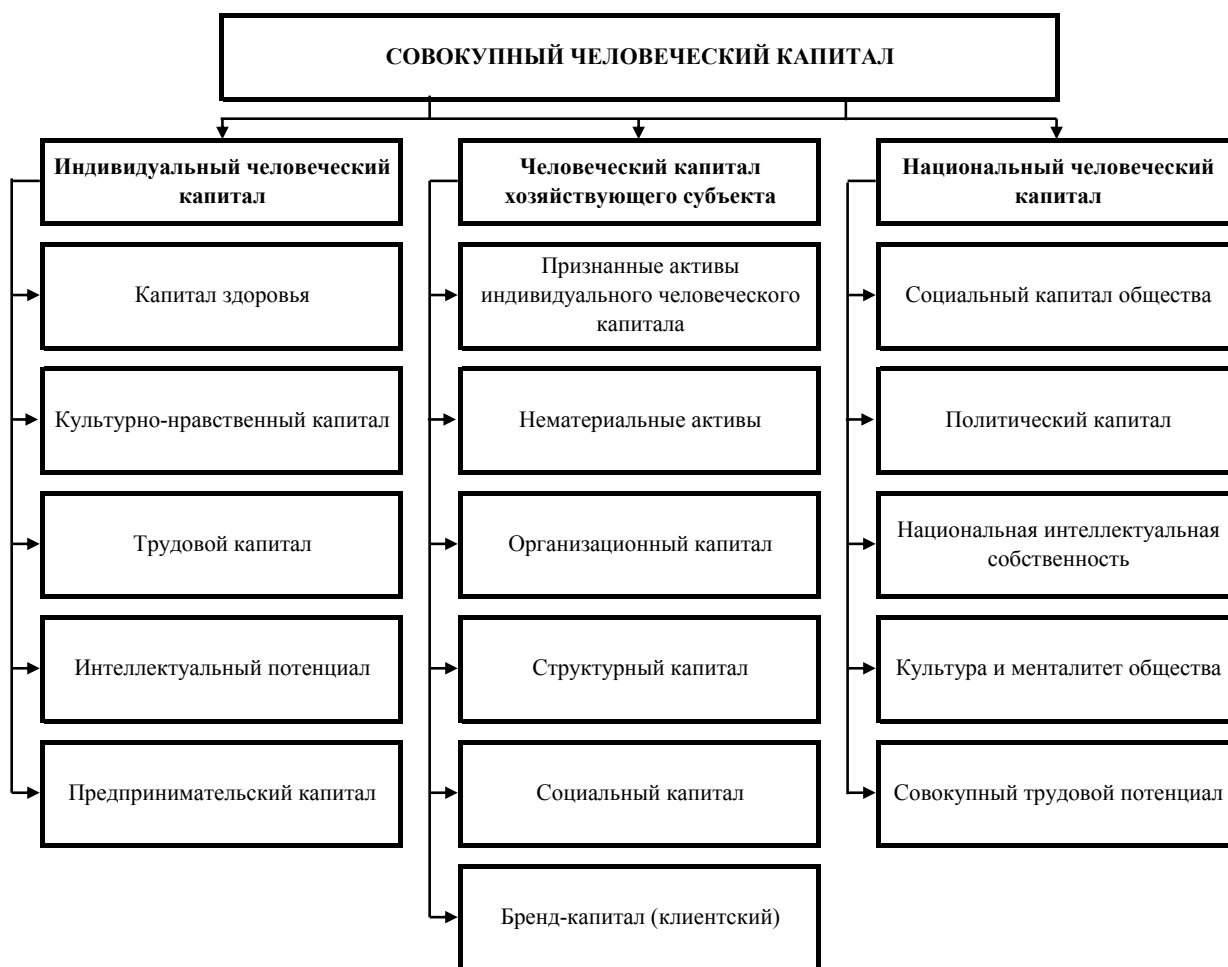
СОВОКУПНЫЙ ЧЕЛОВЕЧЕСКИЙ КАПИТАЛ

Индивидуальный человеческий капитал

Капитал здоровья

Культурно-нравственный капитал

Трудовой капитал

Интеллектуальный потенциал

Предпринимательский капитал

Человеческий капитал хозяйствующего субъекта

Признанные активы индивидуального человеческого капитала

Нематериальные активы

Организационный капитал

Структурный капитал

Социальный капитал

Бренд-капитал (клиентский)

Национальный человеческий капитал

Социальный капитал общества

Политический капитал

Национальная интеллектуальная собственность

Культура и менталитет общества

Совокупный трудовой потенциал